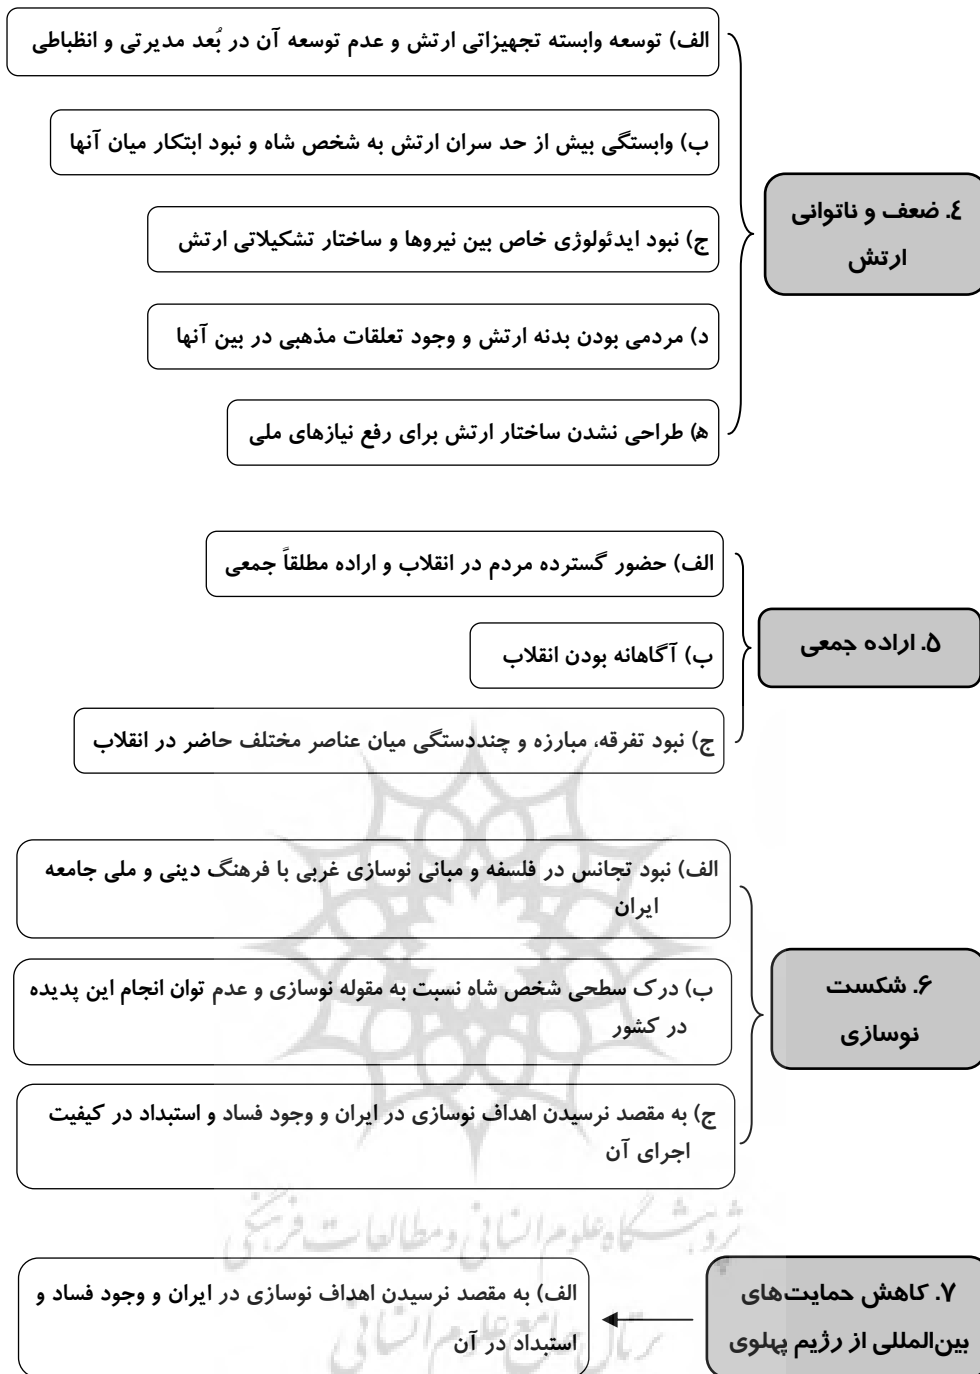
٤. ضعف و ناتوانی ارتش

الف) توسعه وابسته تجهیزاتی ارتش و عدم توسعه آن در بُعد مدیرتی و انظباطی

ب) وابستگی بیش از حد سران ارتش به شخص شاه و نبود ابتکار میان آنها

ج) نبود ایدئولوژی خاص بین نیروها و ساختار تشکیلاتی ارتش

د) مردمی بودن بدنه ارتش و وجود تعلقات مذهبی در بین آنها

ه) طراحی نشدن ساختار ارتش برای رفع نیازهای ملی

۵. اراده جمعی

الف) حضور گسترده مردم در انقلاب و اراده مطلقاً جمعی

ب) آگاهانه بودن انقلاب

ج) نبود تفرقه، مبارزه و چنددستگی میان عناصر مختلف حاضر در انقلاب

۶. شکست نوسازی

الف) نبود تجانس در فلسفه و مبانی نوسازی غربی با فرهنگ دینی و ملی جامعه ایران

ب) درک سطحی شخص شاه نسبت به مقوله نوسازی و عدم توان انجام این پدیده در کشور

ج) به مقصد نرسیدن اهداف نوسازی در ایران و وجود فساد و استبداد در کیفیت اجرای آن

۷. کاهش حمایت‌های بین‌المللی از رژیم پهلوی

الف) به مقصد نرسیدن اهداف نوسازی در ایران و وجود فساد و استبداد در آن

پژوهشگاه علوم انسانی و مطالعات فرهنگی
پرتال جامع علوم انسانی